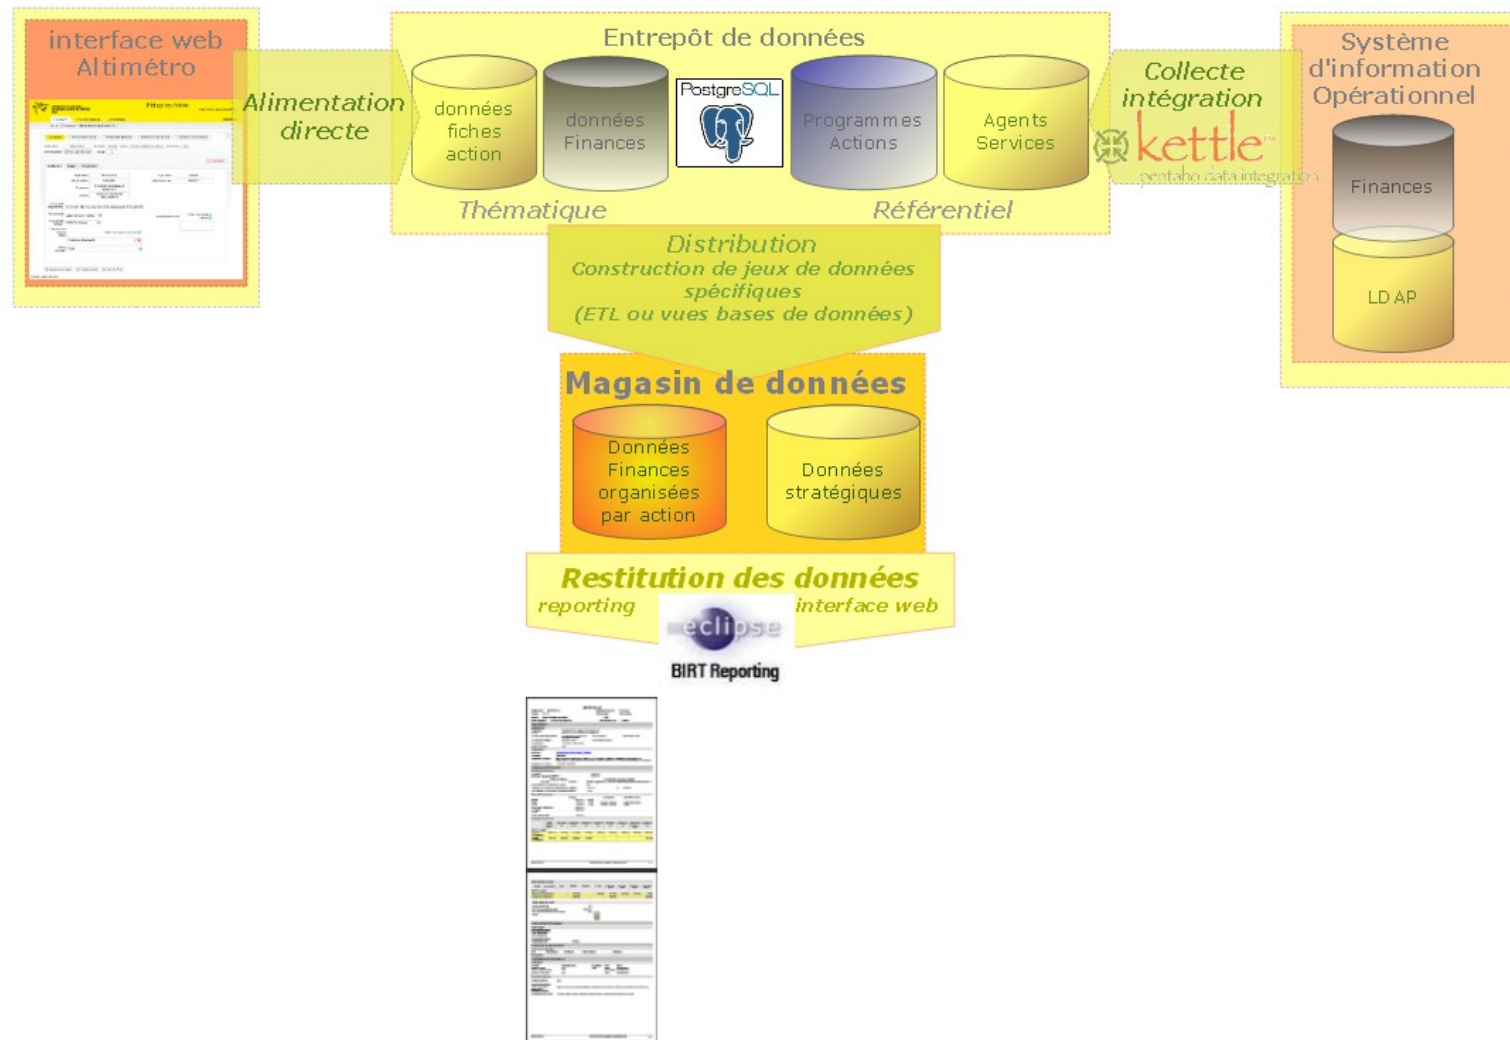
interface web Altimétro

Alimentation directe

Entrepôt de données

données fiches action

données Finances

PostgreSQL

Programmes Actions

Agents Services

Thématique

Référentiel

Collecte intégration

kettle

pentaho data integration

Système d'information Opérationnel

Finances

LDAP

Distribution
Construction de jeux de données spécifiques
(ETL ou vues bases de données)

Magasin de données

Données Finances organisées par action

Données stratégiques

Restitution des données

reporting

interface web

eclipse

BIRT Reporting